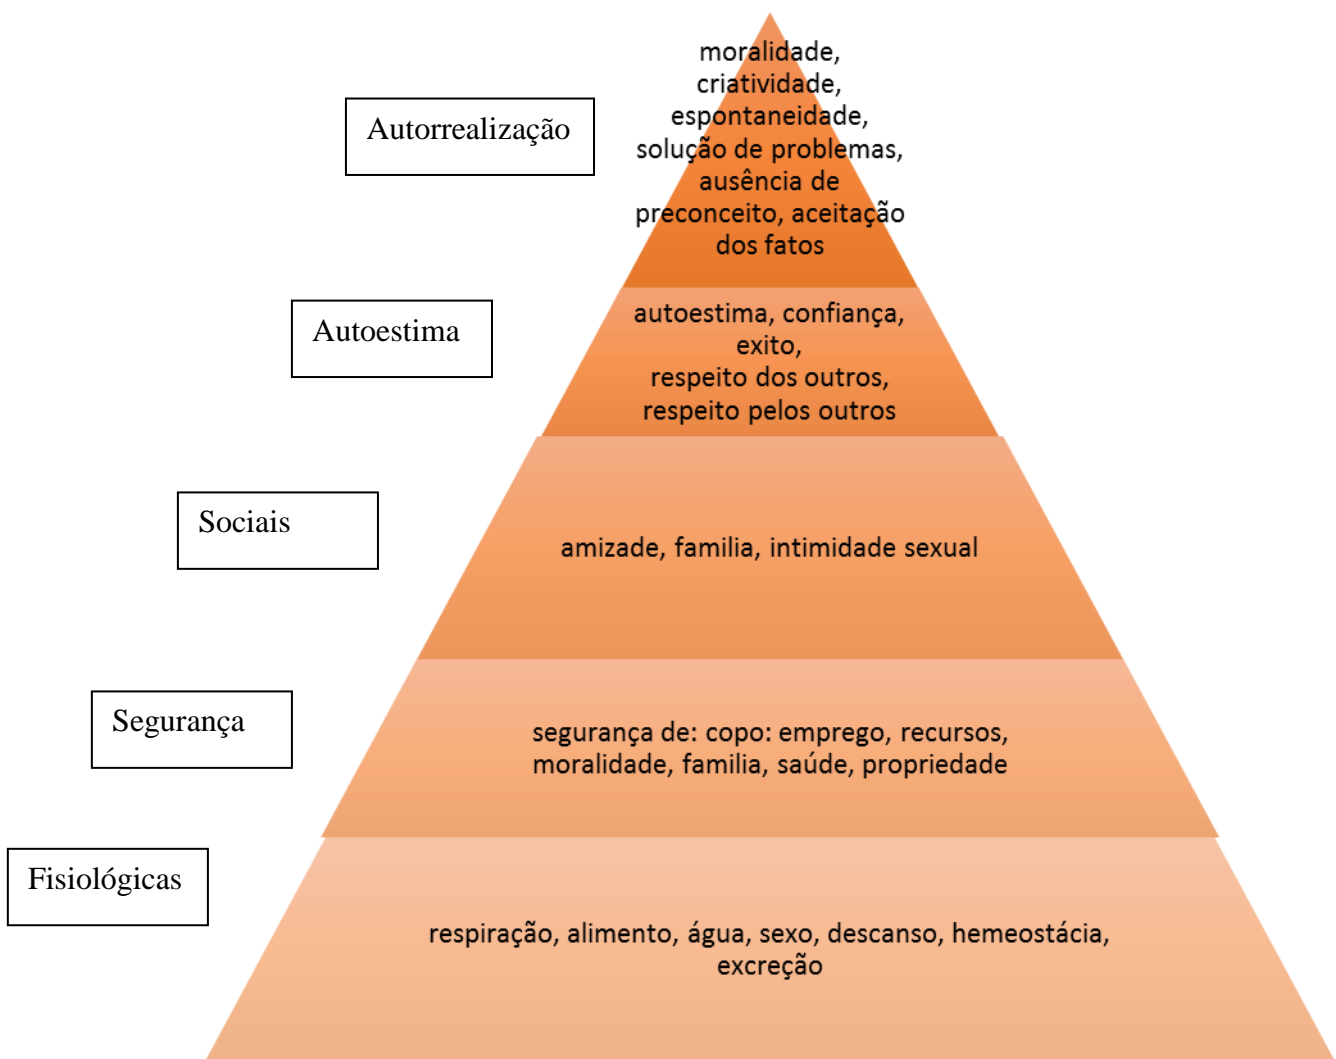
Autorrealização

moralidade, criatividade, espontaneidade, solução de problemas, ausência de preconceito, aceitação dos fatos

Autoestima

autoestima, confiança, exito, respeito dos outros, respeito pelos outros

Sociais

amizade, familia, intimidade sexual

Segurança

segurança de: copo: emprego, recursos, moralidade, familia, saúde, propriedade

Fisiológicas

respiração, alimento, água, sexo, descanso, hemeostácia, excreção